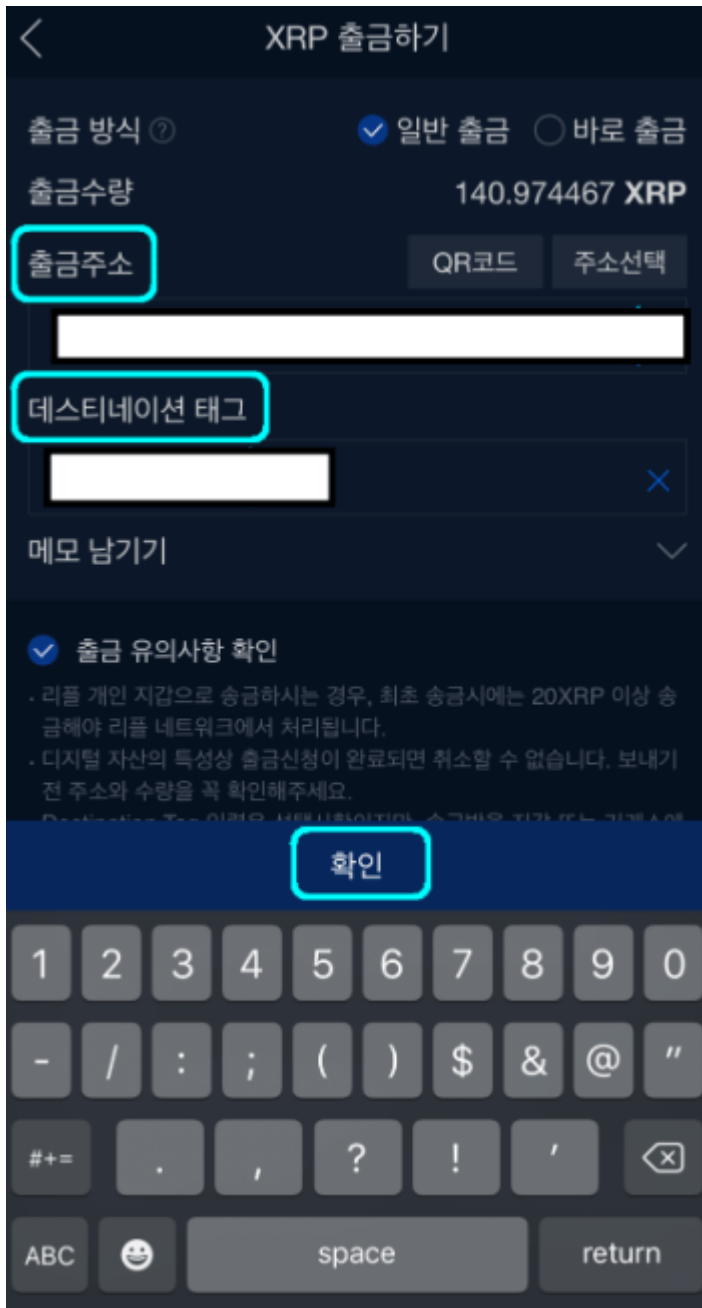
XRP 출금하기

출금 방식 ⓘ
일반 출금
바로 출금

출금수량
140.974467 XRP

출금주소
QR코드
주소선택

데스티네이션 태그

메모 남기기

출금 유의사항 확인

· 리플 개인 지갑으로 송금하시는 경우, 최초 송금시에는 20XRP 이상 송금해야 리플 네트워크에서 처리됩니다.
· 디지털 자산의 특성상 출금신청이 완료되면 취소할 수 없습니다. 보내기 전 주소와 수량을 꼭 확인해주세요.
· Destination Tag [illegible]

확인

1 2 3 4 5 6 7 8 9 0
- / : ; ( ) $ & @ "
#+= . , ? ! '
ABC space return